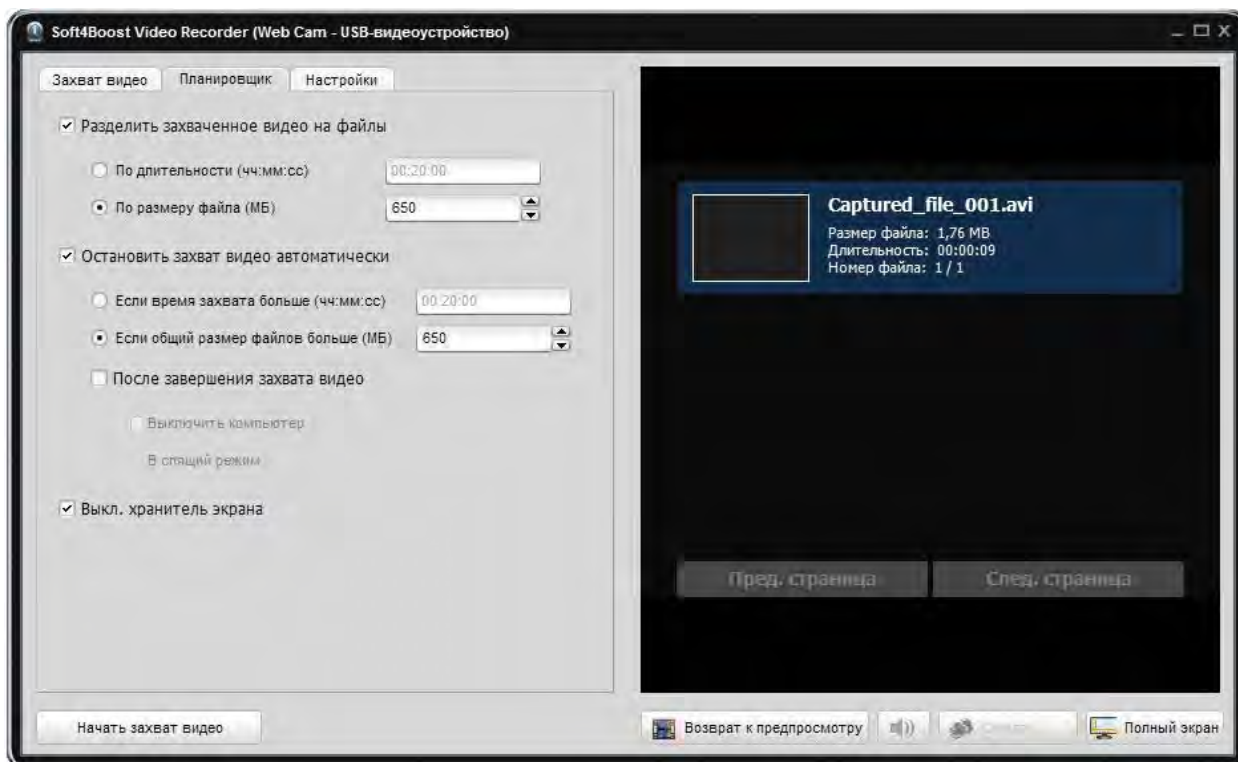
Soft4Boost Video Recorder (Web Cam - USB-видеоустройство)

Захват видео | Планировщик | Настройки

Разделить захваченное видео на файлы

По длительности (чч:мм:сс) 00:20:00

По размеру файла (МБ) 650

Остановить захват видео автоматически

Если время захвата больше (чч:мм:сс) 00:20:00

Если общий размер файлов больше (МБ) 650

После завершения захвата видео

Выключить компьютер

В спящий режим

Выкл. хранитель экрана

Captured_file_001.avi
Размер файла: 1,76 MB
Длительность: 00:00:09
Номер файла: 1 / 1

Пред. страница

След. страница

Начать захват видео

Возврат к предпросмотру

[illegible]

Полный экран